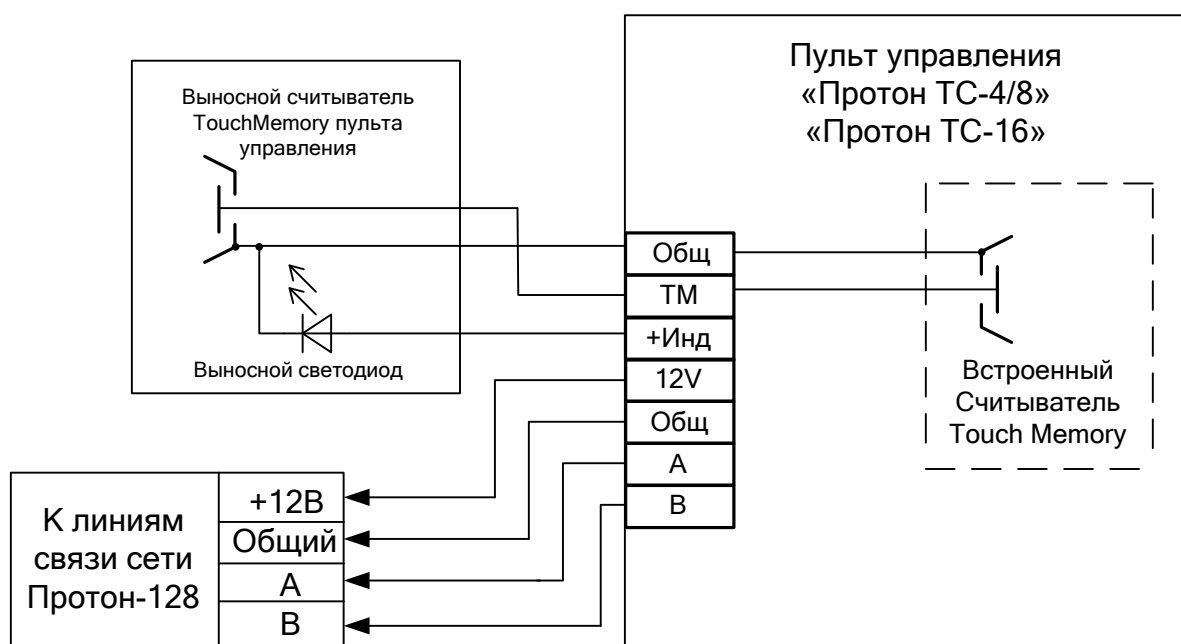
Пульт управления
«Протон ТС-4/8»
«Протон ТС-16»

Выносной считыватель TouchMemory пульта управления

Выносной светодиод

Общ
ТМ
+Инд
12V
Общ
A
B

Встроенный Считыватель Touch Memory

К линиям связи сети Протон-128

+12В
Общий
А
В